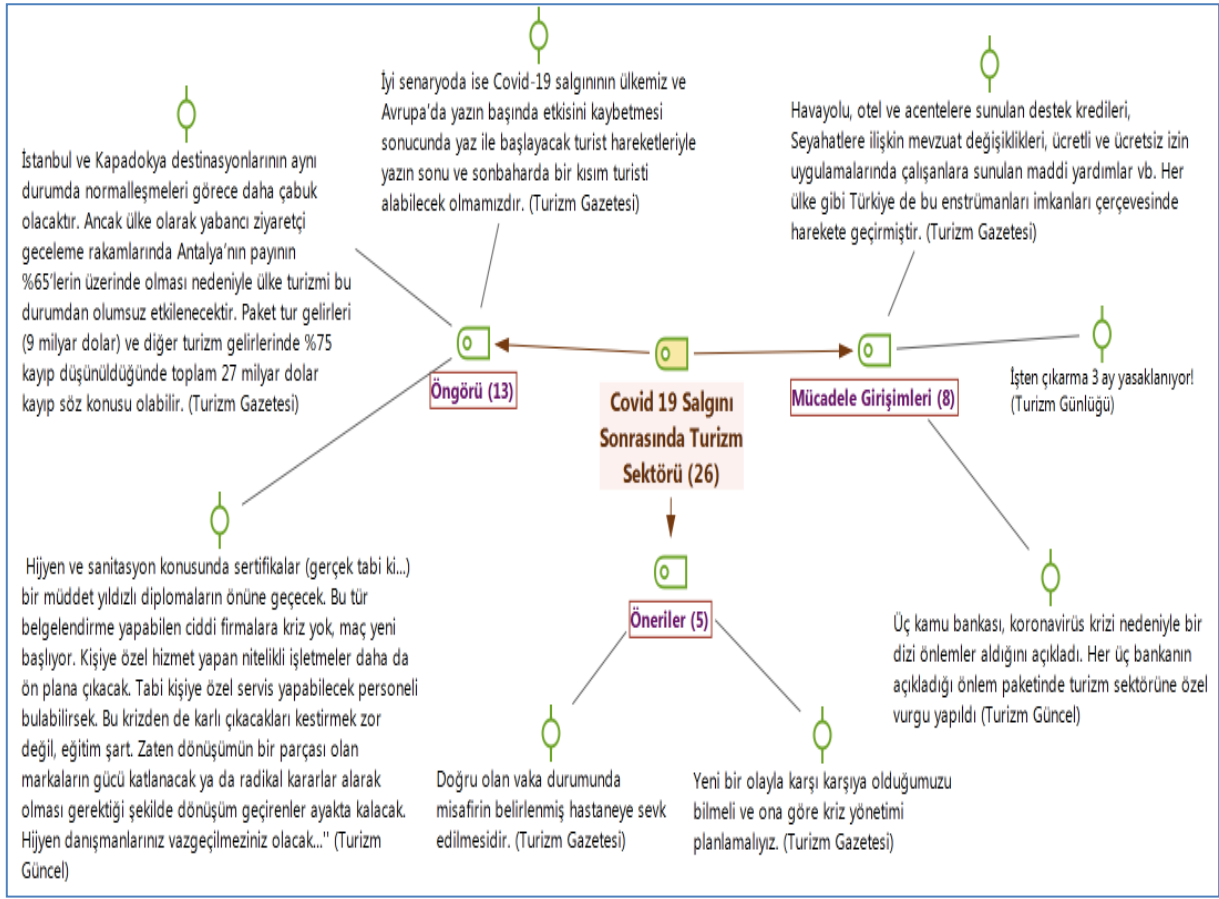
İstanbul ve Kapadokya destinasyonlarının aynı durumda normalleşmeleri görece daha çabuk olacaktır. Ancak ülke olarak yabancı ziyaretçi geceleme rakamlarında Antalya'nın payının %65'lerin üzerinde olması nedeniyle ülke turizmi bu durumdan olumsuz etkilenecektir. Paket tur gelirleri (9 milyar dolar) ve diğer turizm gelirlerinde %75 kayıp düşünüldüğünde toplam 27 milyar dolar kayıp söz konusu olabilir. (Turizm Gazetesi)

İyi senaryoda ise Covid-19 salgınının ülkemiz ve Avrupa'da yazın başında etkisini kaybetmesi sonucunda yaz ile başlayacak turist hareketleriyle yazın sonu ve sonbaharda bir kısım turisti alabilecek olmamızdır. (Turizm Gazetesi)

Havayolu, otel ve acentelere sunulan destek kredileri, Seyahatlere ilişkin mevzuat değişiklikleri, ücretli ve ücretsiz izin uygulamalarında çalışanlara sunulan maddi yardımlar vb. Her ülke gibi Türkiye de bu enstrümanları imkanları çerçevesinde harekete geçirmiştir. (Turizm Gazetesi)

Öngörü (13)

Covid 19 Salgını Sonrasında Turizm Sektörü (26)

Mücadele Girişimleri (8)

İşten çıkarma 3 ay yasaklanıyor! (Turizm Günlüğü)

Hijyen ve sanitasyon konusunda sertifikalar (gerçek tabi ki...) bir müddet yıldızlı diplomaların önüne geçecek. Bu tür belgelendirme yapabilen ciddi firmalara kriz yok, maç yeni başlıyor. Kişiye özel hizmet yapan nitelikli işletmeler daha da ön plana çıkacak. Tabi kişiye özel servis yapabilecek personeli bulabilirsek. Bu krizden de karlı çıkacakları kestirmek zor değil, eğitim şart. Zaten dönüşümün bir parçası olan markaların gücü katlanacak ya da radikal kararlar alarak olması gerektiği şekilde dönüşüm geçirenler ayakta kalacak. Hijyen danışmanlarınız vazgeçilmeziniz olacak...'' (Turizm Güncel)

Öneriler (5)

Üç kamu bankası, koronavirüs krizi nedeniyle bir dizi önlemler aldığını açıkladı. Her üç bankanın açıkladığı önlem paketinde turizm sektörüne özel vurgu yapıldı (Turizm Güncel)

Doğru olan vaka durumunda misafirin belirlenmiş hastaneye sevk edilmesidir. (Turizm Gazetesi)

Yeni bir olayla karşı karşıya olduğumuzu bilmeli ve ona göre kriz yönetimi planlamalıyız. (Turizm Gazetesi)